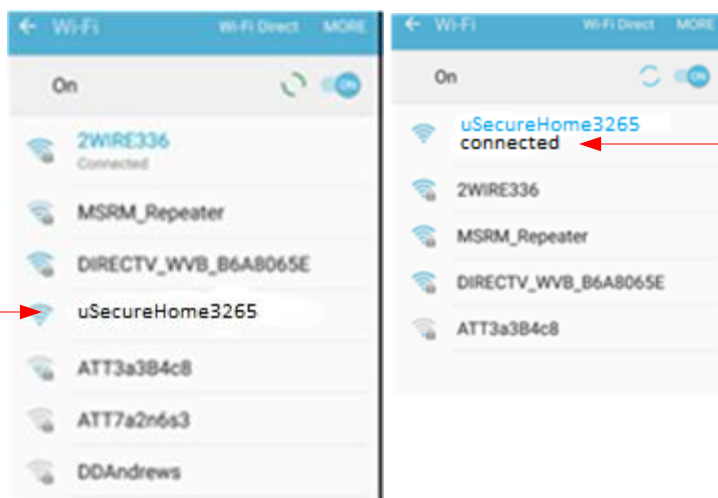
Wi-Fi Wi-Fi Direct MORE

On ON

2WIRE336
Connected

MSRM_Repeater

DIRECTV_WVB_B6A8065E

uSecureHome3265

ATT3a3B4c8

ATT7a2n6s3

DDAndrews

Wi-Fi Wi-Fi Direct MORE

On

uSecureHome3265
connected

2WIRE336

MSRM_Repeater

DIRECTV_WVB_B6A8065E

ATT3a3B4c8